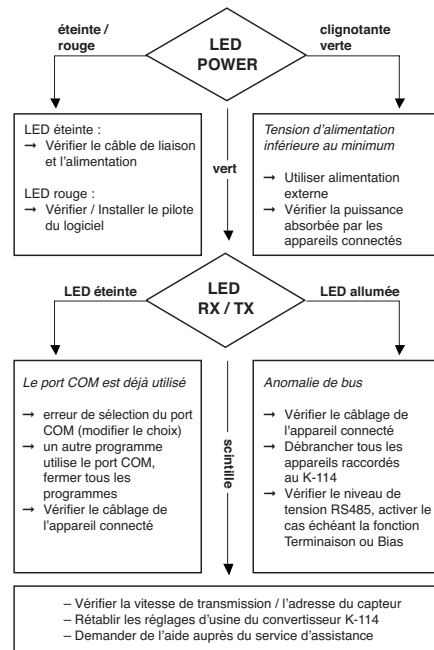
éteinte / rouge

LED POWER

clignotante verte

LED éteinte :
→ Vérifier le câble de liaison et l'alimentation

LED rouge :
→ Vérifier / Installer le pilote du logiciel

vert

Tension d'alimentation inférieure au minimum

→ Utiliser alimentation externe
→ Vérifier la puissance absorbée par les appareils connectés

LED éteinte

LED RX / TX

LED allumée

Le port COM est déjà utilisé

→ erreur de sélection du port COM (modifier le choix)
→ un autre programme utilise le port COM, fermer tous les programmes
→ Vérifier le câblage de l'appareil connecté

scintille

Anomalie de bus

→ Vérifier le câblage de l'appareil connecté
→ Débrancher tous les appareils raccordés au K-114
→ Vérifier le niveau de tension RS485, activer le cas échéant la fonction Terminaison ou Bias

– Vérifier la vitesse de transmission / l'adresse du capteur
– Rétablir les réglages d'usine du convertisseur K-114
– Demander de l'aide auprès du service d'assistance